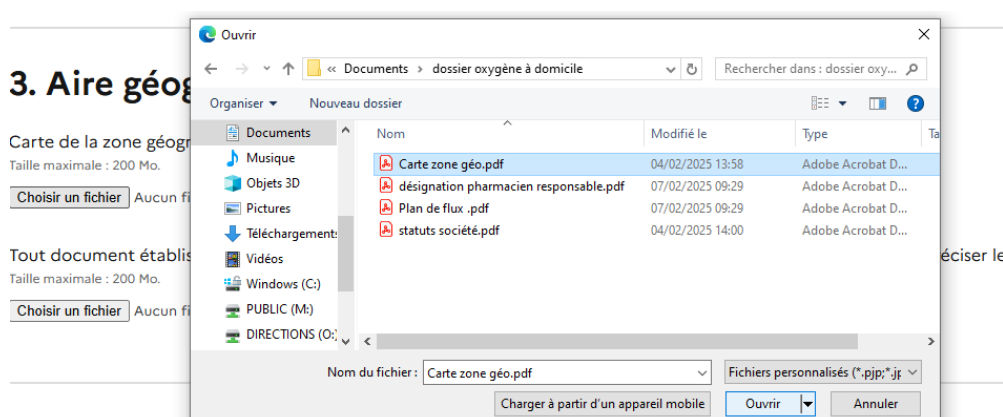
3. Aire géog

Carte de la zone géogr
Taille maximale : 200 Mo.

Choisir un fichier Aucun fi

Tout document établis
Taille maximale : 200 Mo.

Choisir un fichier Aucun fi

éciser le

Ouvrir

« Documents › dossier oxygène à domicile

Rechercher dans : dossier oxy...

Organiser ▾ Nouveau dossier

Documents
Musique
Objets 3D
Pictures
Téléchargements
Vidéos
Windows (C:)
PUBLIC (M:)
DIRECTIONS (O:)

| Nom | Modifié le | Type | Ta |
|---|---|---|---|
| Carte zone géo.pdf | 04/02/2025 13:58 | Adobe Acrobat D... | |
| désignation pharmacien responsable.pdf | 07/02/2025 09:29 | Adobe Acrobat D... | |
| Plan de flux .pdf | 07/02/2025 09:29 | Adobe Acrobat D... | |
| statuts société.pdf | 04/02/2025 14:00 | Adobe Acrobat D... | |

Nom du fichier : Carte zone géo.pdf

Fichiers personnalisés (*.pjp;*.jp

Charger à partir d'un appareil mobile

Ouvrir

Annuler